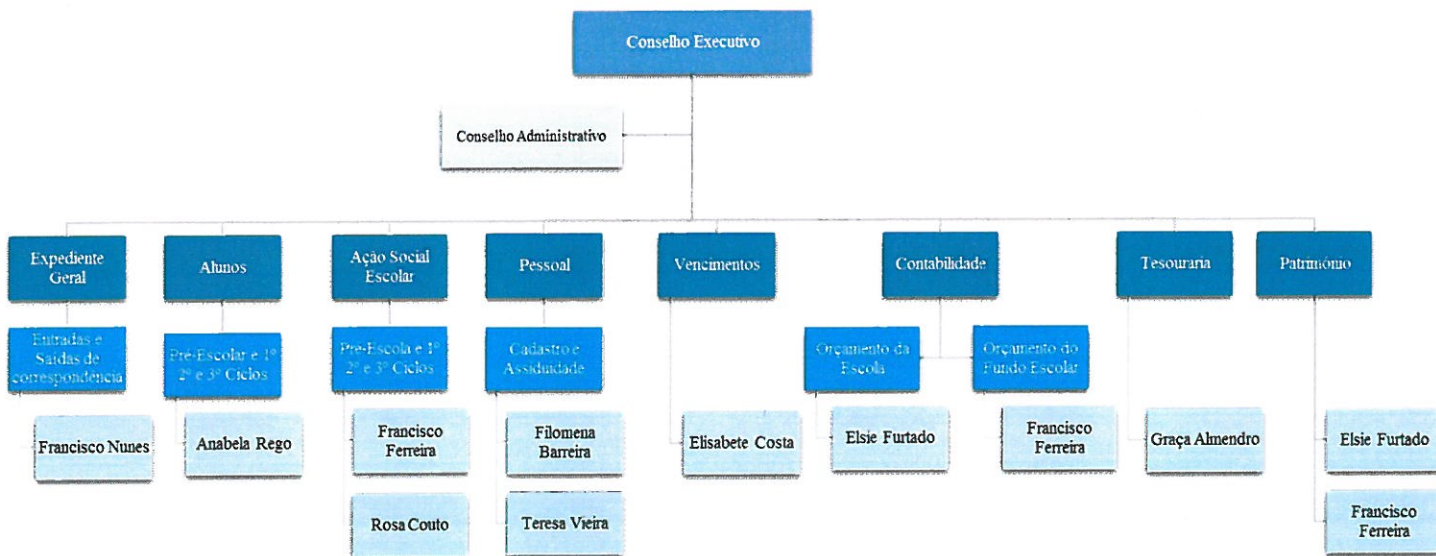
Conselho Executivo

Conselho Administrativo

Expediente Geral

Entradas e Saídas de correspondência

Francisco Nunes

Alunos

Pré-Escolar e 1º 2º e 3º Ciclos

Anabela Rego

Ação Social Escolar

Pré-Escola e 1º 2º e 3º Ciclos

Francisco Ferreira

Rosa Couto

Pessoal

Cadastro e Assiduidade

Filomena Barreira

Teresa Vieira

Vencimentos

Elisabete Costa

Contabilidade

Orçamento da Escola

Elsie Furtado

Orçamento do Fundo Escolar

Francisco Ferreira

Tesouraria

Graça Almendro

Património

Elsie Furtado

Francisco Ferreira